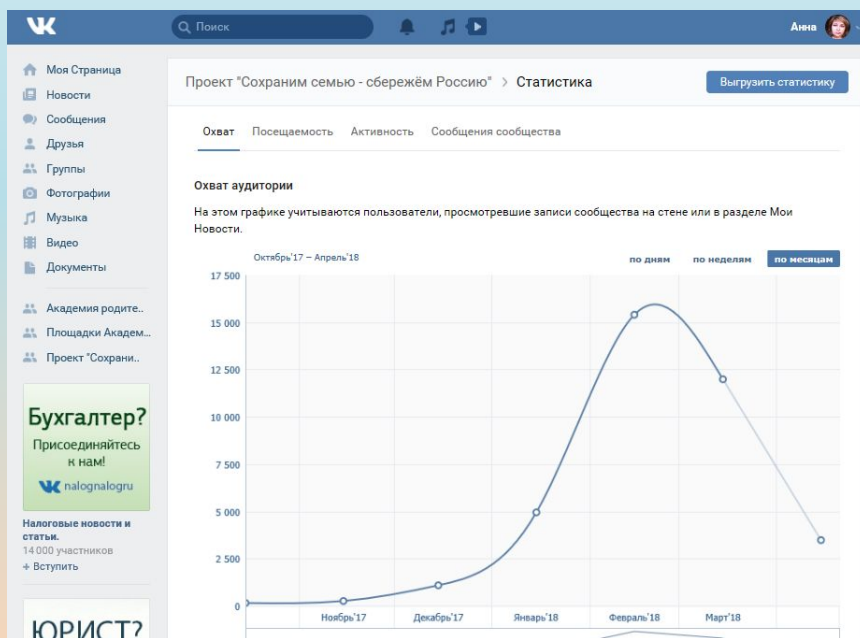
Поиск

Анна

Моя Страница
Новости
Сообщения
Друзья
Группы
Фотографии
Музыка
Видео
Документы

Академия родите..
Площадки Академ...
Проект "Сохрани..

Бухгалтер?
Присоединяйтесь к нам!
nalognalogru

Налоговые новости и статьи.
14 000 участников
+ Вступить

ЮРИСТ?

Проект "Сохраним семью - сбережём Россию" > Статистика

Выгрузить статистику

Охват Посещаемость Активность Сообщения сообщества

Охват аудитории

На этом графике учитываются пользователи, просмотревшие записи сообщества на стене или в разделе Мои Новости.

Октябрь'17 – Апрель'18

по дням по неделям по месяцам

17 500
15 000
12 500
10 000
7 500
5 000
2 500
0

Ноябрь'17 Декабрь'17 Январь'18 Февраль'18 Март'18